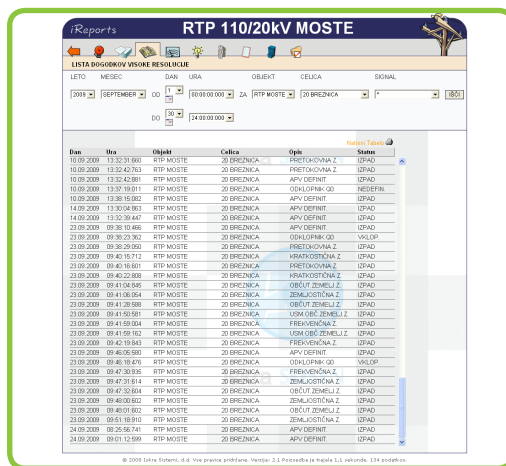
iReports RTP 110/20kV MOSTE

LISTA DOGODKOV VISOKE RESOLUCIJE

LETO MESEC DAN URA OBJEKT CELICA SIGNAL

2009 SEPTEMBER OD 1 00:00:00.000 ZA RTP MOSTE 20 BREZNICA * IŠČI

DO 30 24:00:00.000

Natisni Tabelo

| Dan | Ura | Objekt | Celica | Opis | Status |
|---|---|---|---|---|---|
| 10.09.2009 | 13:32:31.660 | RTP MOSTE | 20 BREZNICA | PRETOKOVNA Z. | IZPAD |
| 10.09.2009 | 13:32:42.763 | RTP MOSTE | 20 BREZNICA | PRETOKOVNA Z. | IZPAD |
| 10.09.2009 | 13:32:42.881 | RTP MOSTE | 20 BREZNICA | APV DEFINIT. | IZPAD |
| 10.09.2009 | 13:37:19.011 | RTP MOSTE | 20 BREZNICA | ODKLOPNIK Q0 | NEDEFIN. |
| 10.09.2009 | 13:38:15.082 | RTP MOSTE | 20 BREZNICA | APV DEFINIT. | IZPAD |
| 14.09.2009 | 13:30:04.863 | RTP MOSTE | 20 BREZNICA | APV DEFINIT. | IZPAD |
| 14.09.2009 | 13:32:39.447 | RTP MOSTE | 20 BREZNICA | APV DEFINIT. | IZPAD |
| 23.09.2009 | 09:38:10.466 | RTP MOSTE | 20 BREZNICA | APV DEFINIT. | IZPAD |
| 23.09.2009 | 09:38:23.362 | RTP MOSTE | 20 BREZNICA | ODKLOPNIK Q0 | VKLOP |
| 23.09.2009 | 09:38:29.050 | RTP MOSTE | 20 BREZNICA | PRETOKOVNA Z. | IZPAD |
| 23.09.2009 | 09:40:15.712 | RTP MOSTE | 20 BREZNICA | KRATKOSTIČNA Z. | IZPAD |
| 23.09.2009 | 09:40:16.601 | RTP MOSTE | 20 BREZNICA | PRETOKOVNA Z. | IZPAD |
| 23.09.2009 | 09:40:22.808 | RTP MOSTE | 20 BREZNICA | KRATKOSTIČNA Z. | IZPAD |
| 23.09.2009 | 09:41:04.846 | RTP MOSTE | 20 BREZNICA | OBČUT.ZEMELJ.Z. | IZPAD |
| 23.09.2009 | 09:41:06.054 | RTP MOSTE | 20 BREZNICA | ZEMLJOSTIČNA Z. | IZPAD |
| 23.09.2009 | 09:41:29.588 | RTP MOSTE | 20 BREZNICA | KRATKOSTIČNA Z. | IZPAD |
| 23.09.2009 | 09:41:50.581 | RTP MOSTE | 20 BREZNICA | USM.OBČ.ZEMELJ.Z. | IZPAD |
| 23.09.2009 | 09:41:58.004 | RTP MOSTE | 20 BREZNICA | FREKVENČNA Z. | IZPAD |
| 23.09.2009 | 09:41:59.162 | RTP MOSTE | 20 BREZNICA | USM.OBČ.ZEMELJ.Z. | IZPAD |
| 23.09.2009 | 09:42:19.843 | RTP MOSTE | 20 BREZNICA | FREKVENČNA Z. | IZPAD |
| 23.09.2009 | 09:46:05.580 | RTP MOSTE | 20 BREZNICA | APV DEFINIT. | IZPAD |
| 23.09.2009 | 09:46:18.476 | RTP MOSTE | 20 BREZNICA | ODKLOPNIK Q0 | VKLOP |
| 23.09.2009 | 09:47:30.935 | RTP MOSTE | 20 BREZNICA | FREKVENČNA Z. | IZPAD |
| 23.09.2009 | 09:47:31.614 | RTP MOSTE | 20 BREZNICA | ZEMLJOSTIČNA Z. | IZPAD |
| 23.09.2009 | 09:47:32.604 | RTP MOSTE | 20 BREZNICA | OBČUT.ZEMELJ.Z. | IZPAD |
| 23.09.2009 | 09:48:00.602 | RTP MOSTE | 20 BREZNICA | ZEMLJOSTIČNA Z. | IZPAD |
| 23.09.2009 | 09:48:01.602 | RTP MOSTE | 20 BREZNICA | OBČUT.ZEMELJ.Z. | IZPAD |
| 23.09.2009 | 09:51:18.910 | RTP MOSTE | 20 BREZNICA | ZEMLJOSTIČNA Z. | IZPAD |
| 24.09.2009 | 08:25:56.741 | RTP MOSTE | 20 BREZNICA | APV DEFINIT. | IZPAD |
| 24.09.2009 | 09:01:12.599 | RTP MOSTE | 20 BREZNICA | APV DEFINIT. | IZPAD |

© 2008 Iskra Sistemi, d.d. Vse pravice pridržane. Verzija: 2.1 Poizvedba je trajala 1.1 sekunde. 134 podatkov.